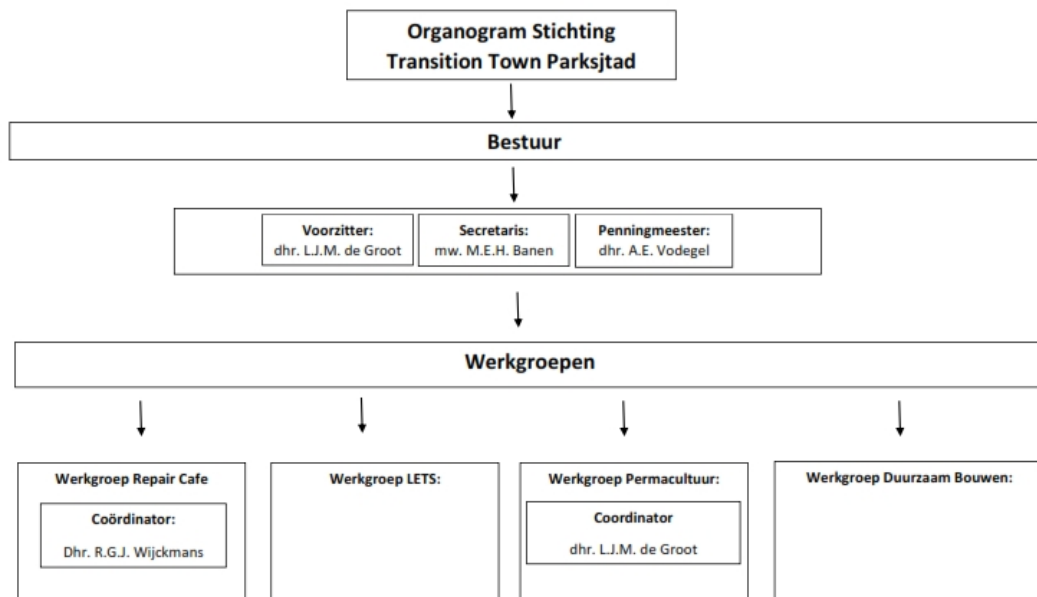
Organogram Stichting
Transition Town Parksjtad

Bestuur

Voorzitter:
dhr. L.J.M. de Groot

Secretaris:
mw. M.E.H. Banen

Penningmeester:
dhr. A.E. Vodegel

Werkgroepen

Werkgroep Repair Cafe

Coördinator:
Dhr. R.G.J. Wijckmans

Werkgroep LETS:

Werkgroep Permacultuur:

Coordinator
dhr. L.J.M. de Groot

Werkgroep Duurzaam Bouwen: